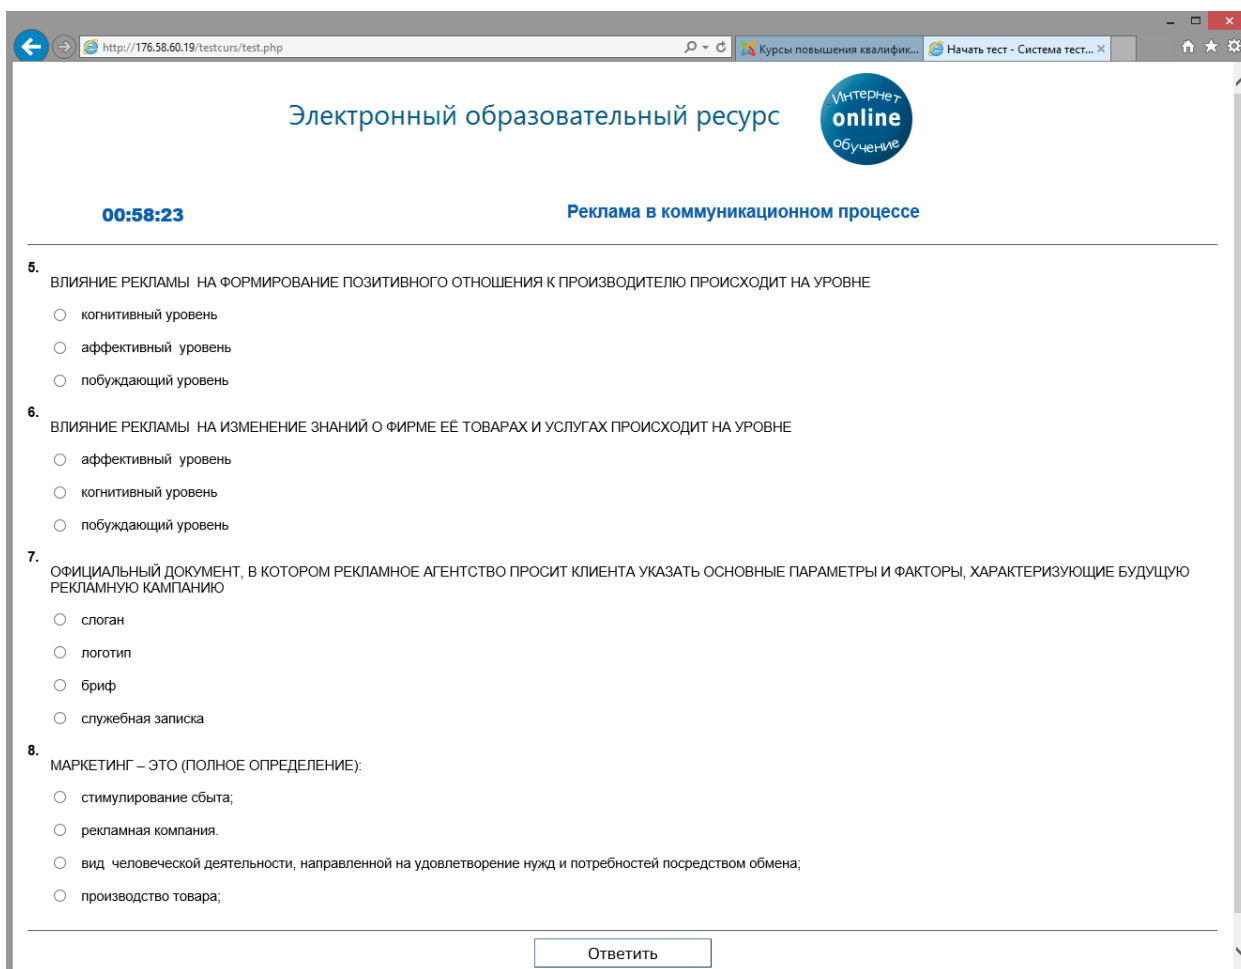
http://176.58.60.19/testcurs/test.php

Курсы повышения квалифик...

Начать тест - Система тест...

Электронный образовательный ресурс

Интернет online обучение

00:58:23

Реклама в коммуникационном процессе

5.
ВЛИЯНИЕ РЕКЛАМЫ НА ФОРМИРОВАНИЕ ПОЗИТИВНОГО ОТНОШЕНИЯ К ПРОИЗВОДИТЕЛЮ ПРОИСХОДИТ НА УРОВНЕ

когнитивный уровень

аффективный уровень

побуждающий уровень

6.
ВЛИЯНИЕ РЕКЛАМЫ НА ИЗМЕНЕНИЕ ЗНАНИЙ О ФИРМЕ ЕЁ ТОВАРАХ И УСЛУГАХ ПРОИСХОДИТ НА УРОВНЕ

аффективный уровень

когнитивный уровень

побуждающий уровень

7.
ОФИЦИАЛЬНЫЙ ДОКУМЕНТ, В КОТОРОМ РЕКЛАМНОЕ АГЕНТСТВО ПРОСИТ КЛИЕНТА УКАЗАТЬ ОСНОВНЫЕ ПАРАМЕТРЫ И ФАКТОРЫ, ХАРАКТЕРИЗУЮЩИЕ БУДУЩУЮ РЕКЛАМНУЮ КАМПАНИЮ

слоган

логотип

бриф

служебная записка

8.
МАРКЕТИНГ – ЭТО (ПОЛНОЕ ОПРЕДЕЛЕНИЕ):

стимулирование сбыта;

рекламная компания.

вид человеческой деятельности, направленной на удовлетворение нужд и потребностей посредством обмена;

производство товара;

Ответить